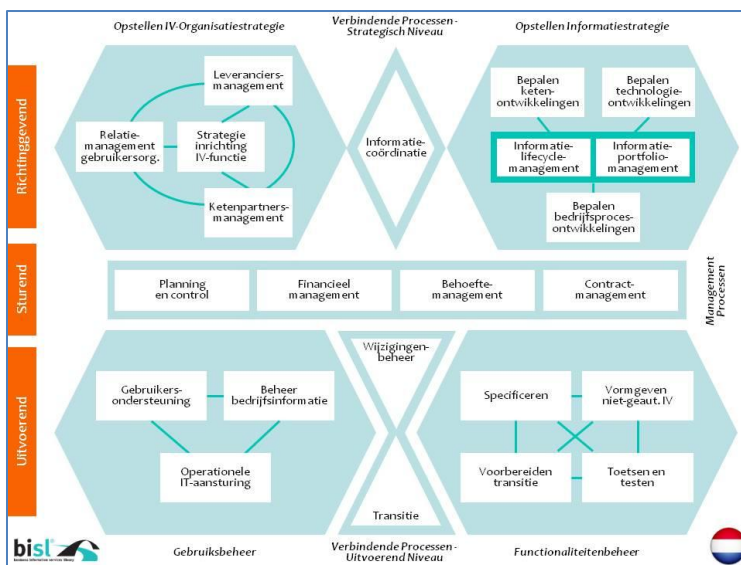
Opstellen IV-Organisatiestrategie

Verbindende Processen - Strategisch Niveau

Opstellen Informatiestrategie

Richtinggevend

Leveranciers-management

Relatie-management gebruikersorg.

Strategie inrichting IV-functie

Ketenpartners-management

Informatie-coördinatie

Bepalen keten-ontwikkelingen

Bepalen technologie-ontwikkelingen

Informatie-lifecycle-management

Informatie-portfolio-management

Bepalen bedrijfsproces-ontwikkelingen

Sturend

Planning en control

Financieel management

Behoefte-management

Contract-management

Management Processen

Uitvoerend

Wijzigingen-beheer

Gebruikers-ondersteuning

Beheer bedrijfsinformatie

Operationele IT-aansturing

Specificeren

Vormgeven niet-geaut. IV

Voorbereiden transitie

Toetsen en testen

Transitie

bisl

Gebruiksbeheer

Verbindende Processen - Uitvoerend Niveau

Functionaliteitenbeheer